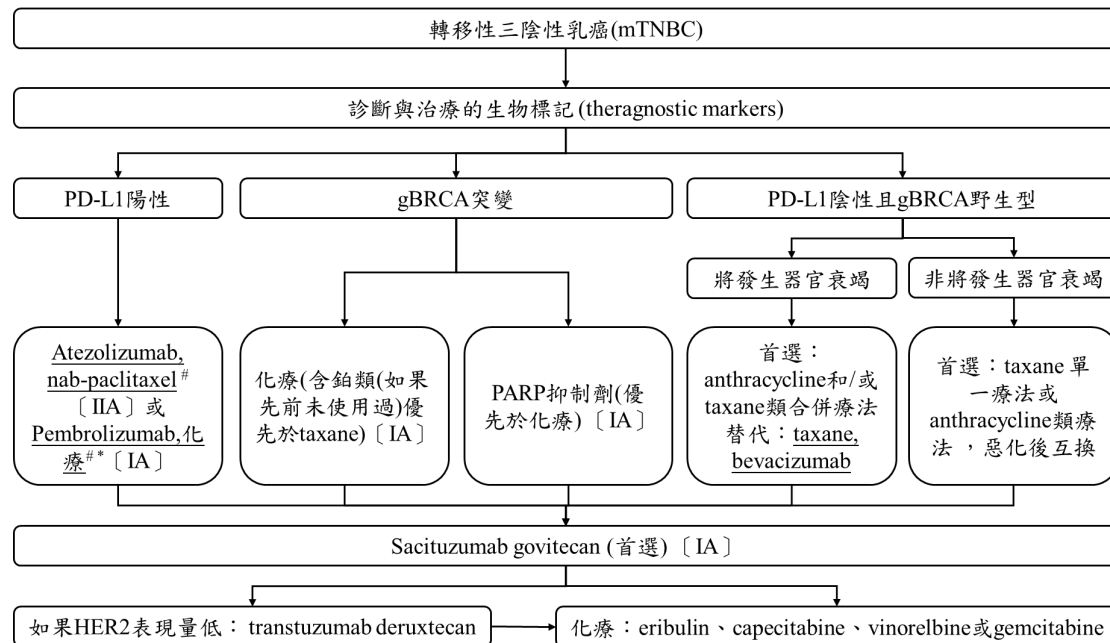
轉移性三陰性乳癌(mTNBC)

診斷與治療的生物標記 (theragnostic markers)

PD-L1陽性

gBRCA突變

PD-L1陰性且gBRCA野生型

將發生器官衰竭

非將發生器官衰竭

Atezolizumab, nab-paclitaxel$^{\#}$〔IIA〕或 Pembrolizumab,化療$^{\#*}$〔IA〕

化療(含鉑類(如果先前未使用過)優先於taxane)〔IA〕

PARP抑制劑(優先於化療)〔IA〕

首選：anthracycline和/或taxane類合併療法 替代：taxane, bevacizumab

首選：taxane 單一療法或anthracycline類療法，惡化後互換

Sacituzumab govitecan (首選)〔IA〕

如果HER2表現量低：transtuzumab deruxtecan

化療：eribulin、capecitabine、vinorelbine或gemcitabine